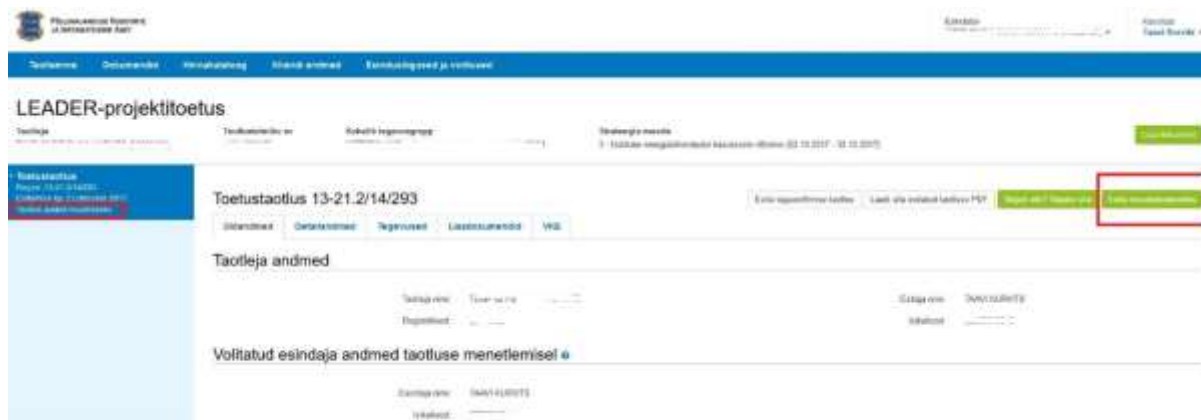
PÕLLUMAJANDUSE REGISTRITE JA INFORMATSIOONI AMET

Taotlemine Dokumendid Hinnakataloog Kliendi andmed Esindusõigused ja volitused

LEADER-projektitoetus

Taotleja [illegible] Toetustaotluse nr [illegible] Kohalik tegevusgrupp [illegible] Strateegia meede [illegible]

Toetustaotlus
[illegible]
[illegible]
Taotluse andmete muutmine

Toetustaotlus 13-21.2/14/293

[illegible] Lae alla esitatud taotluse PDF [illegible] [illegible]

Üldandmed Detailandmed Tegevused Lisadokumendid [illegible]

Taotleja andmed

Taotleja nimi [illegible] Esitaja nimi TAAVI KURVITS
Registrikood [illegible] Isikukood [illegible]

Volitatud esindaja andmed taotluse menetlemisel

Esindaja nimi TAAVI KURVITS
Isikukood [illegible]